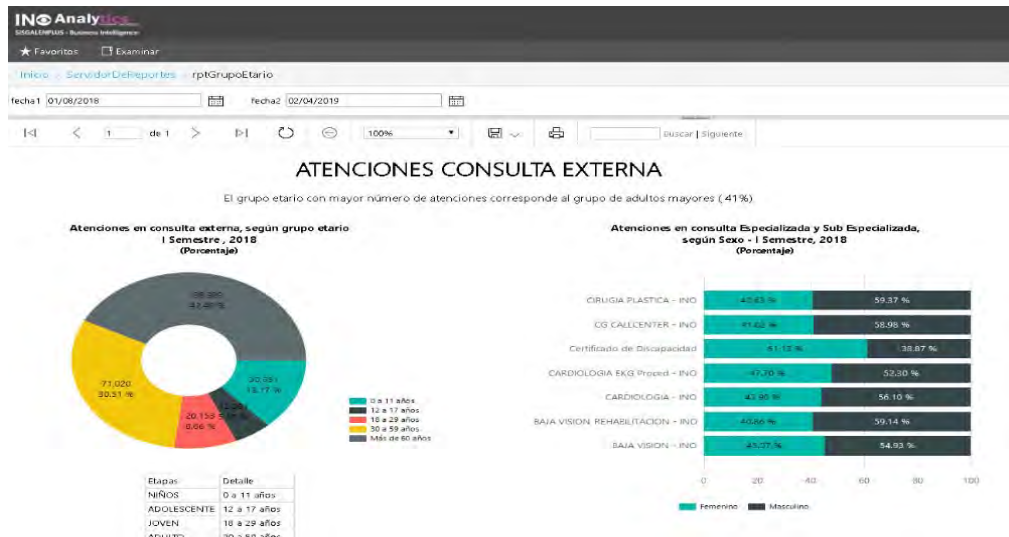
INO Analytics
SISGALENPLUS - Business Intelligence

★ Favoritos  Examinar

Inicio > ServidorDeReportes > rptGrupoEtario

fecha1 01/08/2018  fecha2 02/04/2019

1 de 1  100%  Buscar | Siguiente

ATENCIONES CONSULTA EXTERNA

El grupo etario con mayor número de atenciones corresponde al grupo de adultos mayores (41%)

Atenciones en consulta externa, según grupo etario
I Semestre , 2018
(Porcentaje)

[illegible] 
42.89 %

30,551
13.17 %

71,020
30.51 %

20,155
8.66 %

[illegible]
5.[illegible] %

0 a 11 años
12 a 17 años
18 a 29 años
30 a 59 años
Más de 60 años

| Etapas | Detalle |
|---|---|
| NIÑOS | 0 a 11 años |
| ADOLESCENTE | 12 a 17 años |
| JOVEN | 18 a 29 años |
| ADULTO | 30 a 59 años |

Atenciones en consulta Especializada y Sub Especializada, según Sexo - I Semestre, 2018
(Porcentaje)

| | | |
|---|---|---|
| CIRUGIA PLASTICA - INO | 40.63 % | 59.37 % |
| CG CALLCENTER - INO | 41.02 % | 58.98 % |
| Certificado de Discapacidad | 61.13 % | 38.87 % |
| CARDIOLOGIA EKG Proced - INO | 47.70 % | 52.30 % |
| CARDIOLOGIA - INO | 43.90 % | 56.10 % |
| BAJA VISION REHABILITACION - INO | 40.86 % | 59.14 % |
| BAJA VISION - INO | 45.07 % | 54.93 % |

0  20  40  60  80  100

Femenino  Masculino